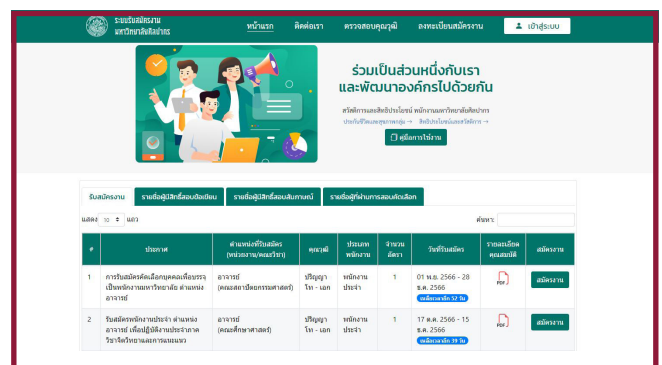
ระบบรับสมัครงาน มหาวิทยาลัยศิลปากร

หน้าแรก ติดต่อเรา ตรวจสอบคุณวุฒิ ลงทะเบียนสมัครงาน เข้าสู่ระบบ

ร่วมเป็นส่วนหนึ่งกับเรา และพัฒนาองค์กรไปด้วยกัน

สวัสดิการและสิทธิประโยชน์ พนักงานมหาวิทยาลัยศิลปากร

ประกันชีวิตและอุบัติเหตุกลุ่ม → สิทธิประโยชน์และสวัสดิการ →

คู่มือการใช้งาน

รับสมัครงาน | รายชื่อผู้มีสิทธิ์สอบข้อเขียน | รายชื่อผู้มีสิทธิ์สอบสัมภาษณ์ | รายชื่อผู้ผ่านการสอบคัดเลือก

แสดง 10 แถว

ค้นหา:

| # | ประกาศ | ตำแหน่งที่รับสมัคร (หน่วยงาน/คณะวิชา) | คุณวุฒิ | ประเภทพนักงาน | จำนวนอัตรา | วันที่รับสมัคร | รายละเอียดคุณสมบัติ | สมัครงาน |
|---|---|---|---|---|---|---|---|---|
| 1 | การรับสมัครคัดเลือกบุคคลเพื่อบรรจุเป็นพนักงานมหาวิทยาลัย ตำแหน่ง อาจารย์ | อาจารย์ (คณะสถาปัตยกรรมศาสตร์) | ปริญญาโท - เอก | พนักงานประจำ | 1 | 01 พ.ย. 2566 - 28 ธ.ค. 2566 เหลือเวลาอีก 52 วัน | PDF | สมัครงาน |
| 2 | รับสมัครพนักงานประจำ ตำแหน่ง อาจารย์ เพื่อปฏิบัติงานประจำภาควิชาจิตวิทยาและการแนะแนว | อาจารย์ (คณะศึกษาศาสตร์) | ปริญญาโท - เอก | พนักงานประจำ | 1 | 17 ต.ค. 2566 - 15 ธ.ค. 2566 เหลือเวลาอีก 39 วัน | PDF | สมัครงาน |